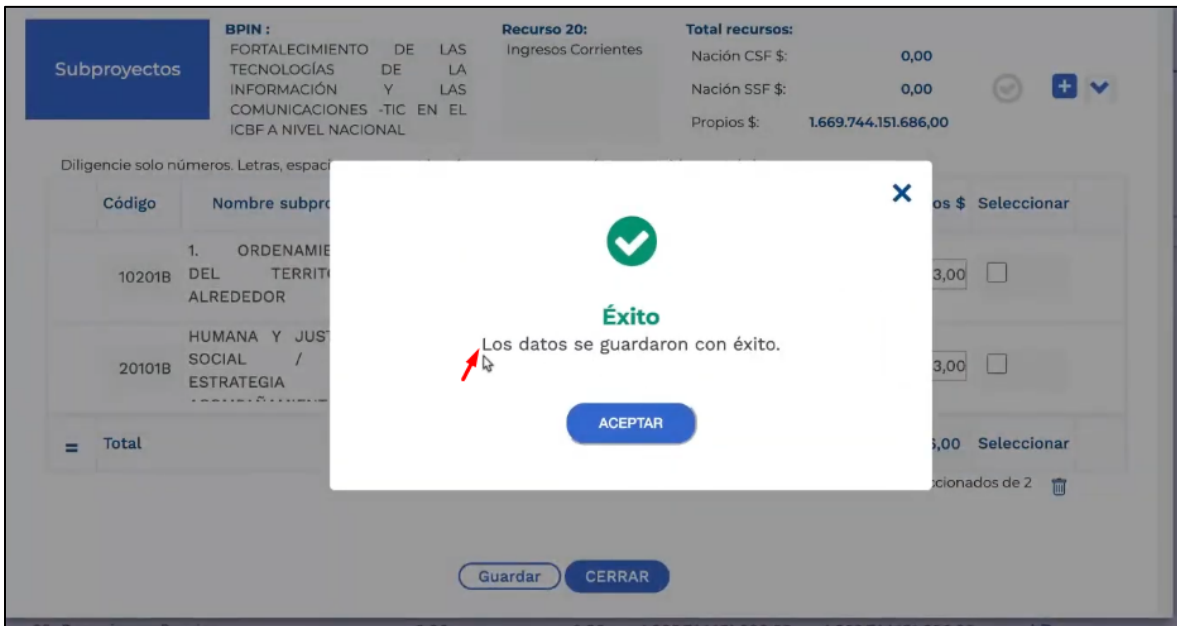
Subproyectos

BPIN : FORTALECIMIENTO DE LAS TECNOLOGÍAS DE LA INFORMACIÓN Y LAS COMUNICACIONES -TIC EN EL ICBF A NIVEL NACIONAL

Recurso 20: Ingresos Corrientes

Total recursos:
Nación CSF $: 0,00
Nación SSF $: 0,00
Propios $: 1.669.744.151.686,00

Diligencie solo números. Letras, espac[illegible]

| Código | Nombre subpro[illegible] | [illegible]os $ | Seleccionar |
|---|---|---|---|
| 10201B | 1. ORDENAMIE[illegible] DEL TERRIT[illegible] ALREDEDOR | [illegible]3,00 | |
| 20101B | HUMANA Y JUST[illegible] SOCIAL / ESTRATEGIA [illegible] | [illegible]3,00 | |
| = Total | | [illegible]5,00 | Seleccionar |

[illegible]ccionados de 2

×

Éxito
Los datos se guardaron con éxito.

ACEPTAR

Guardar CERRAR